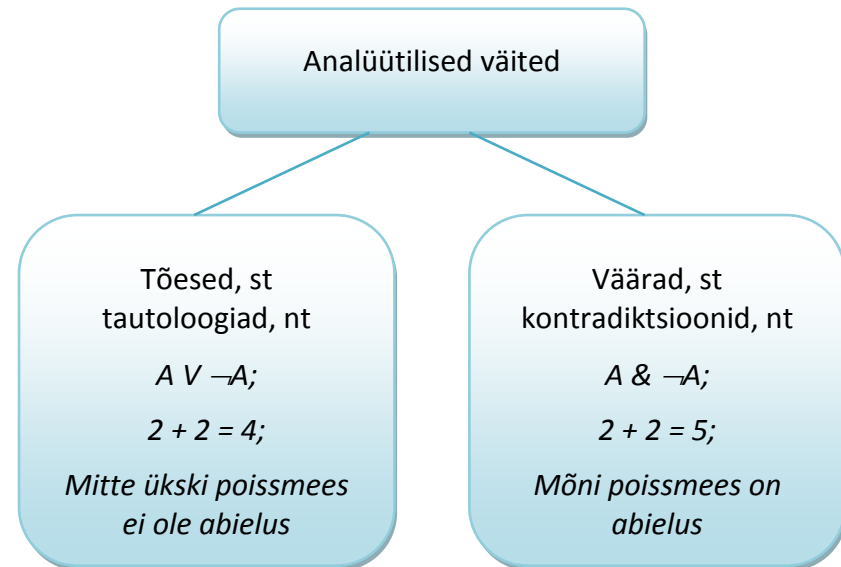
Analüütilised väited

Tõesed, st tautoloogiad, nt

*A V $\neg$A;*

*2 + 2 = 4;*

*Mitte ükski poissmees ei ole abielus*

Väärad, st kontradiktsioonid, nt

*A & $\neg$A;*

*2 + 2 = 5;*

*Mõni poissmees on abielus*